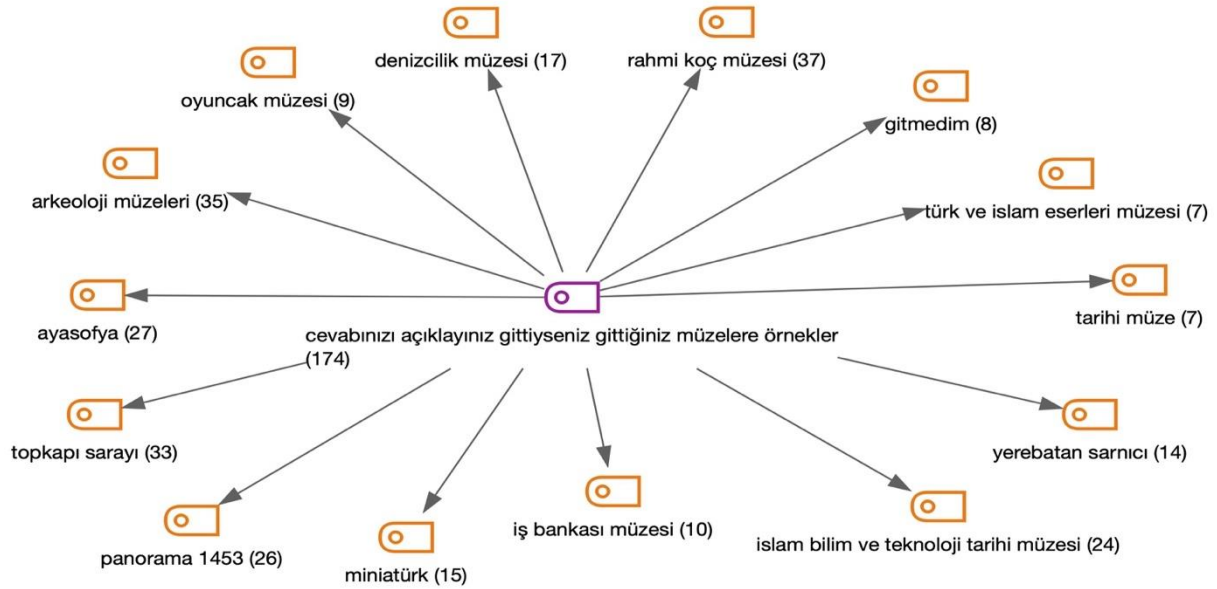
denizcilik müzesi (17)

rahmi koç müzesi (37)

oyuncak müzesi (9)

gitmedim (8)

arkeoloji müzeleri (35)

türk ve islam eserleri müzesi (7)

ayasofya (27)

tarihi müze (7)

cevabınızı açıklayınız gittiyseniz gittiğiniz müzelere örnekler (174)

topkapı sarayı (33)

yerebatan sarnıcı (14)

iş bankası müzesi (10)

panorama 1453 (26)

islam bilim ve teknoloji tarihi müzesi (24)

miniatürk (15)